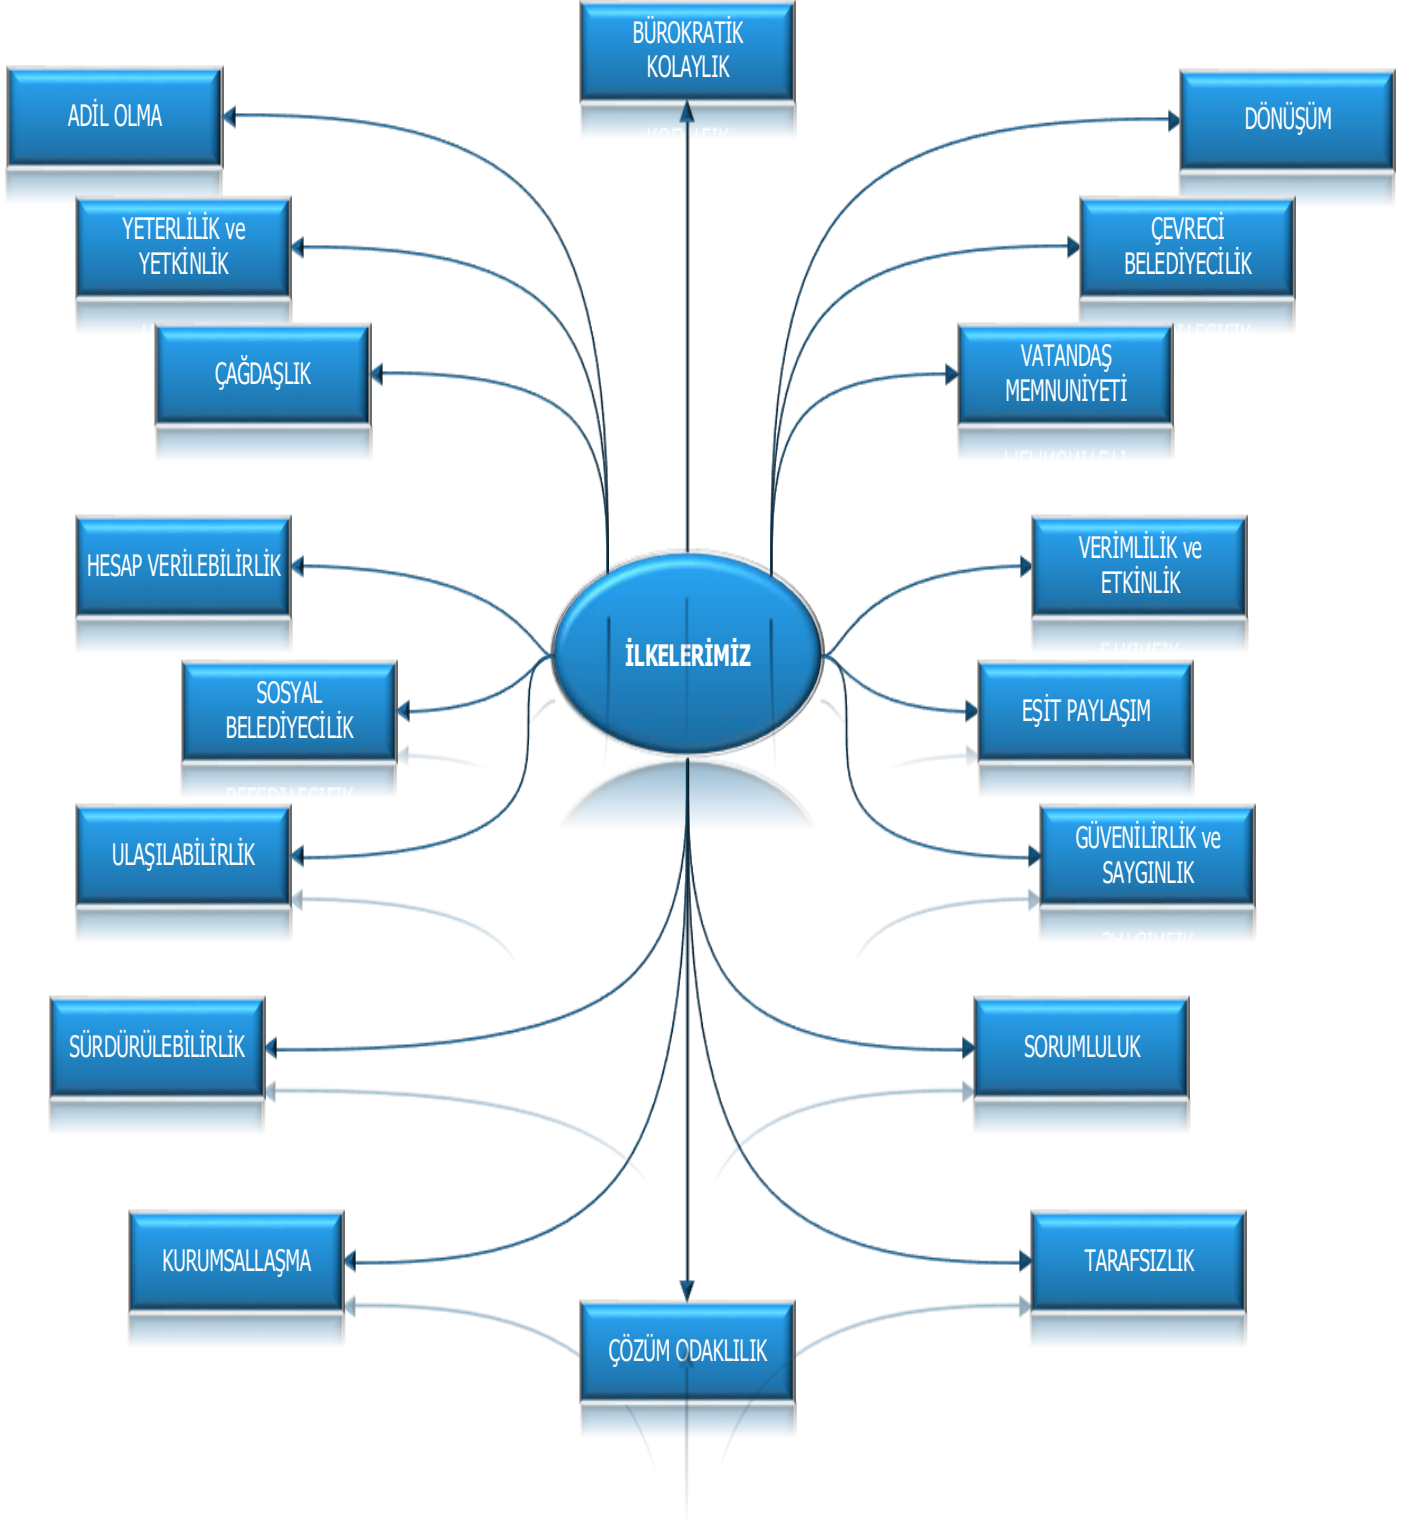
BÜROKRATİK KOLAYLIK

ADİL OLMA

DÖNÜŞÜM

YETERLİLİK ve YETKİNLİK

ÇEVRECİ BELEDİYECİLİK

ÇAĞDAŞLIK

VATANDAŞ MEMNUNİYETİ

HESAP VERİLEBİLİRLİK

VERİMLİLİK ve ETKİNLİK

İLKELERİMİZ

SOSYAL BELEDİYECİLİK

EŞİT PAYLAŞIM

ULAŞILABİLİRLİK

GÜVENİLİRLİK ve SAYGINLIK

SÜRDÜRÜLEBİLİRLİK

SORUMLULUK

KURUMSALLAŞMA

TARAFSIZLIK

ÇÖZÜM ODAKLILIK